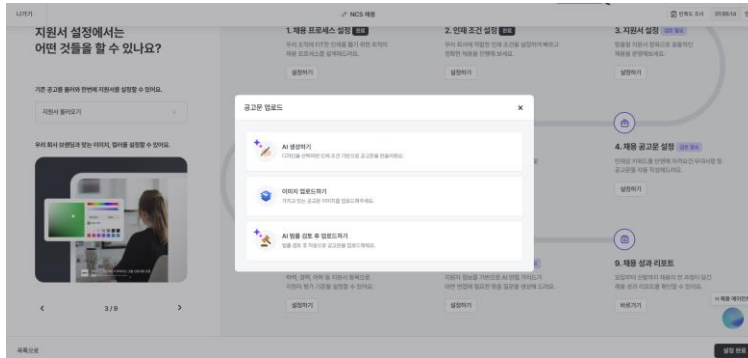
나가기

NCS 채용

지원서 설정에서는 어떤 것들을 할 수 있나요?

기존 공고를 불러와 한번에 지원서를 설정할 수 있어요.

지원서 불러오기

우리 회사 브랜딩과 맞는 이미지, 컬러를 설정할 수 있어요.

3 / 9

1. 채용 프로세스 설정 완료

설정하기

2. 인재 조건 설정 완료

설정하기

3. 지원서 설정

설정하기

4. 채용 공고문 설정

설정하기

9. 채용 성과 리포트

바로가기

설정하기

설정하기

공고문 업로드

AI 생성하기

이미지 업로드하기

AI 법률 검토 후 업로드하기

목록으로

설정 완료